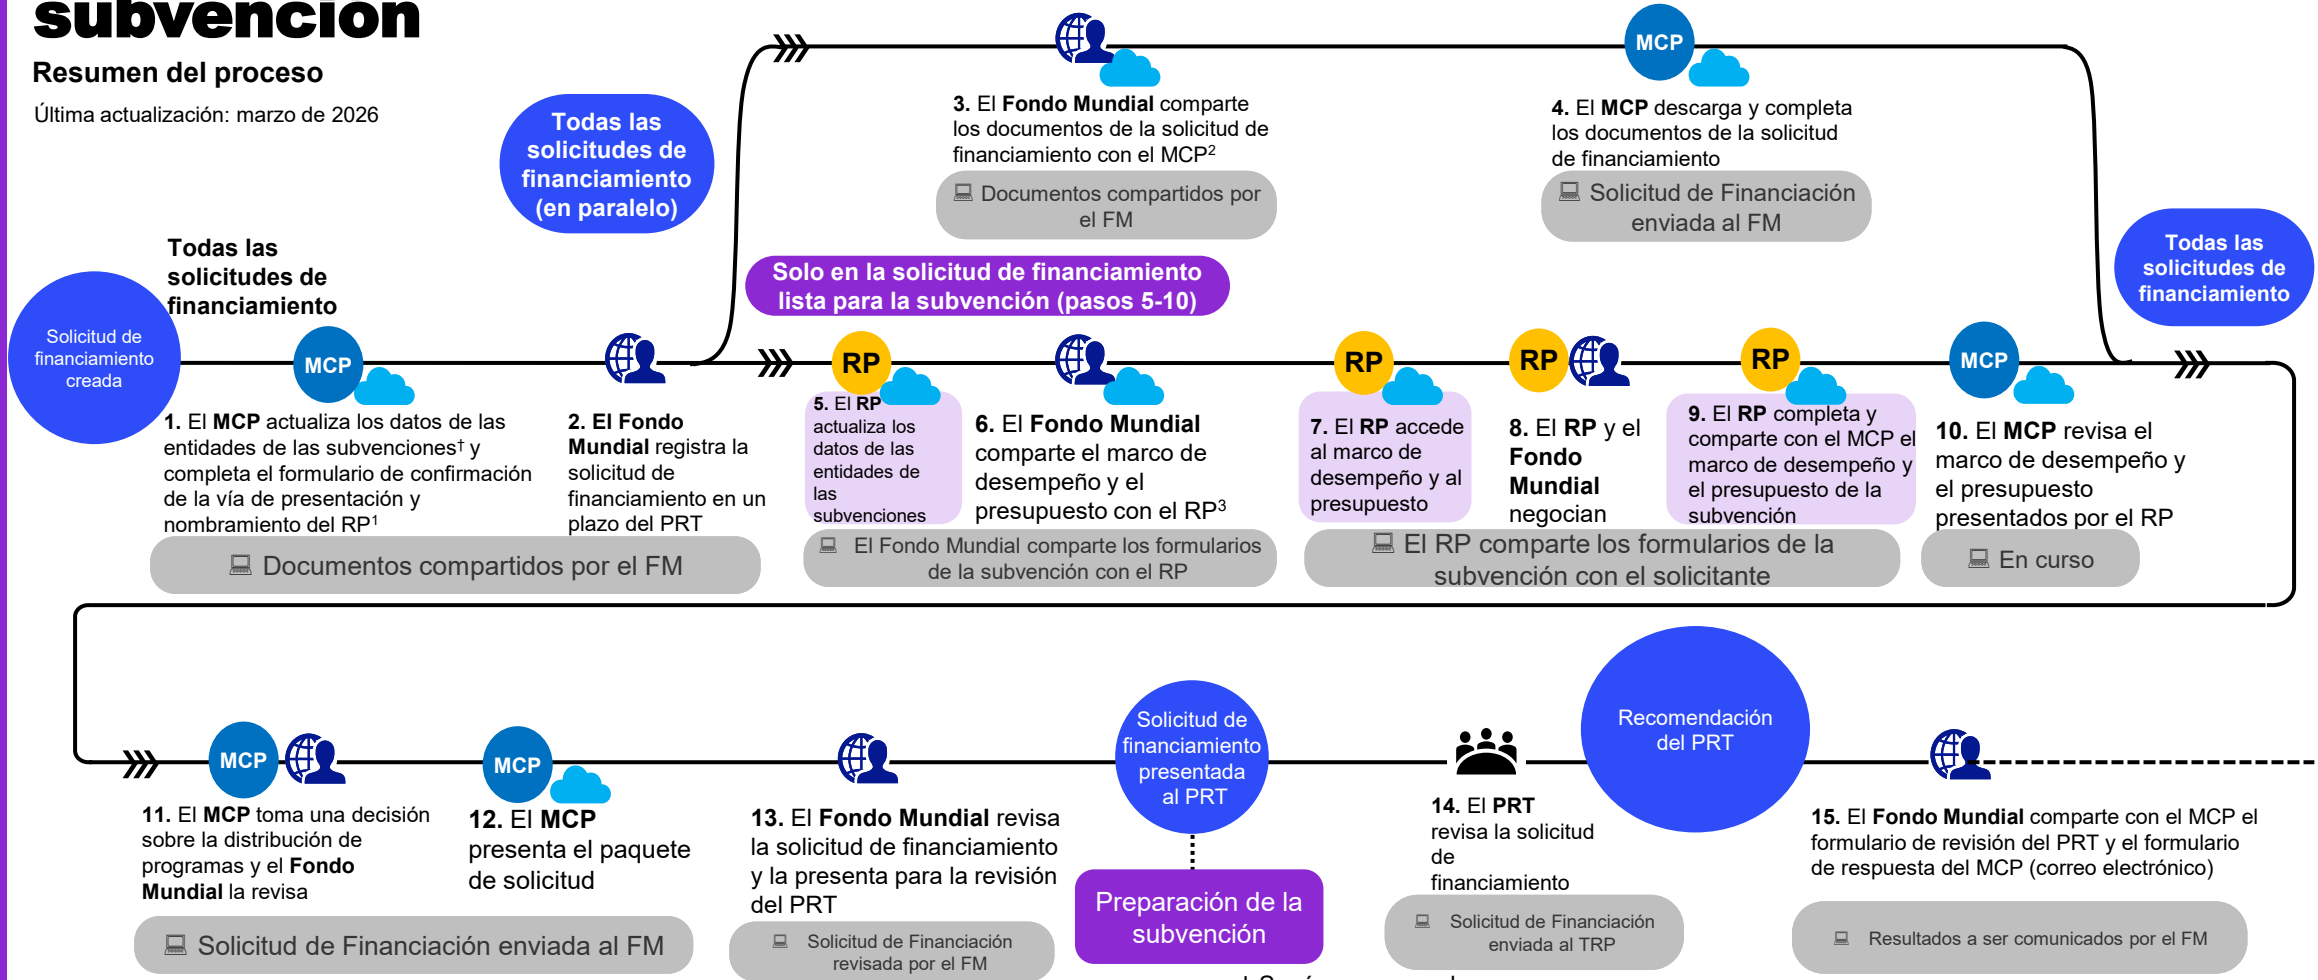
subvención

Resumen del proceso

Última actualización: marzo de 2026

Todas las solicitudes de financiamiento (en paralelo)

MCP

3. El Fondo Mundial comparte los documentos de la solicitud de financiamiento con el MCP²

Documentos compartidos por el FM

4. El MCP descarga y completa los documentos de la solicitud de financiamiento

Solicitud de Financiación enviada al FM

Todas las solicitudes de financiamiento

Solo en la solicitud de financiamiento lista para la subvención (pasos 5-10)

Todas las solicitudes de financiamiento

Solicitud de financiamiento creada

MCP

1. El MCP actualiza los datos de las entidades de las subvenciones† y completa el formulario de confirmación de la vía de presentación y nombramiento del RP¹

2. El Fondo Mundial registra la solicitud de financiamiento en un plazo del PRT

Documentos compartidos por el FM

RP

5. El RP actualiza los datos de las entidades de las subvenciones

6. El Fondo Mundial comparte el marco de desempeño y el presupuesto con el RP³

El Fondo Mundial comparte los formularios de la subvención con el RP

RP

7. El RP accede al marco de desempeño y al presupuesto

RP

8. El RP y el Fondo Mundial negocian

RP

9. El RP completa y comparte con el MCP el marco de desempeño y el presupuesto de la subvención

El RP comparte los formularios de la subvención con el solicitante

MCP

10. El MCP revisa el marco de desempeño y el presupuesto presentados por el RP

En curso

MCP

11. El MCP toma una decisión sobre la distribución de programas y el Fondo Mundial la revisa

Solicitud de Financiación enviada al FM

MCP

12. El MCP presenta el paquete de solicitud

13. El Fondo Mundial revisa la solicitud de financiamiento y la presenta para la revisión del PRT

Solicitud de Financiación revisada por el FM

Solicitud de financiamiento presentada al PRT

Preparación de la subvención

14. El PRT revisa la solicitud de financiamiento

Solicitud de Financiación enviada al TRP

Recomendación del PRT

15. El Fondo Mundial comparte con el MCP el formulario de revisión del PRT y el formulario de respuesta del MCP (correo electrónico)

Resultados a ser comunicados por el FM